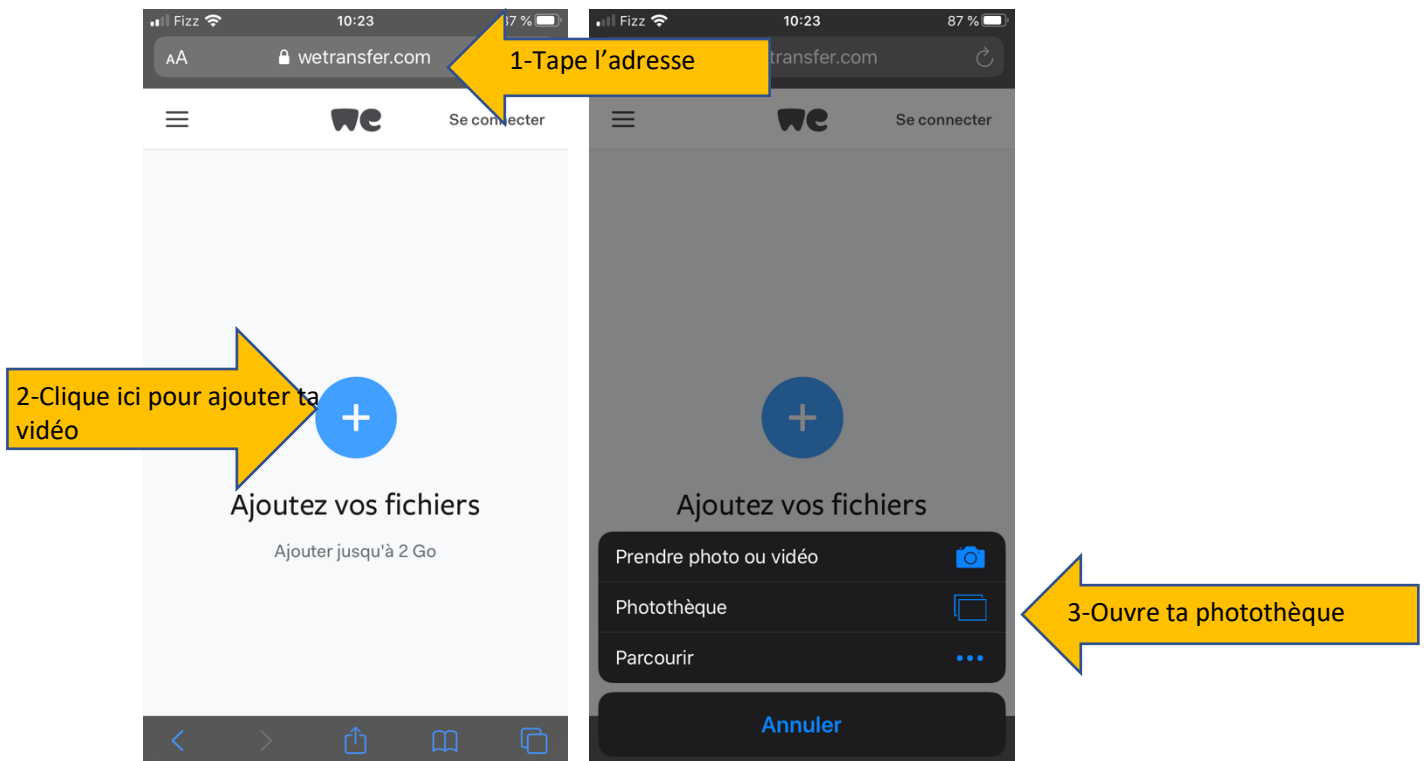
Fizz 10:23 87 %

AA wetransfer.com

1-Tape l'adresse

we Se connecter

2-Clique ici pour ajouter ta vidéo

+

Ajoutez vos fichiers

Ajouter jusqu'à 2 Go

Fizz 10:23 87 %

wetransfer.com

we Se connecter

+

Ajoutez vos fichiers

Prendre photo ou vidéo

Photothèque

Parcourir

Annuler

3-Ouvre ta photothèque